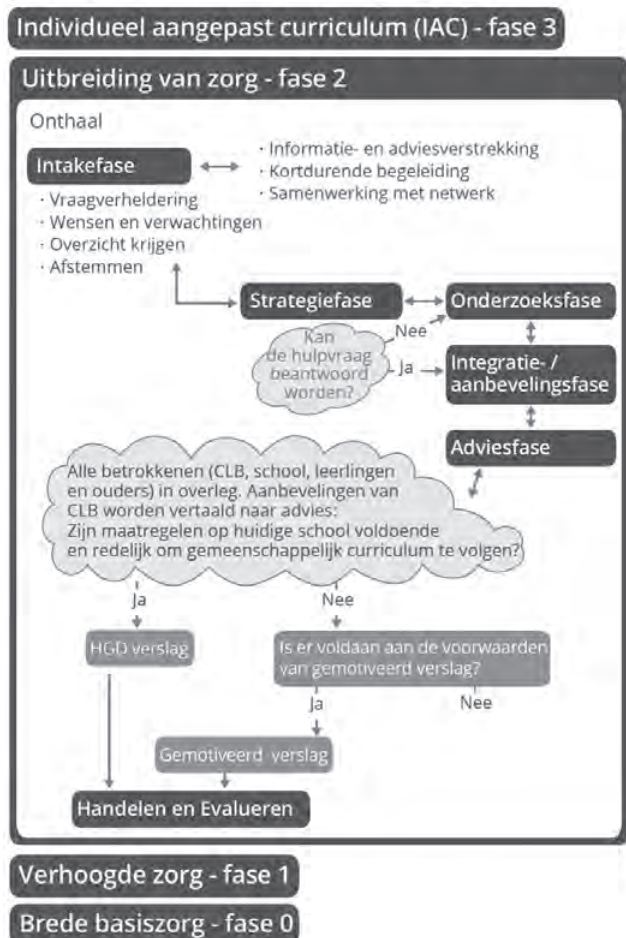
Individueel aangepast curriculum (IAC) - fase 3

Uitbreiding van zorg - fase 2

Onthaal

Intakefase

· Informatie- en adviesverstrekking
· Kortdurende begeleiding
· Samenwerking met netwerk

· Vraagverheldering
· Wensen en verwachtingen
· Overzicht krijgen
· Afstemmen

Strategiefase

Onderzoeksfase

Nee

Kan de hulpvraag beantwoord worden?

Ja

Integratie- / aanbevelingsfase

Adviesfase

Alle betrokkenen (CLB, school, leerlingen en ouders) in overleg. Aanbevelingen van CLB worden vertaald naar advies: Zijn maatregelen op huidige school voldoende en redelijk om gemeenschappelijk curriculum te volgen?

Ja

Nee

HGD verslag

Is er voldaan aan de voorwaarden van gemotiveerd verslag?

Ja

Nee

Gemotiveerd verslag

Handelen en Evalueren

Verhoogde zorg - fase 1

Brede basiszorg - fase 0